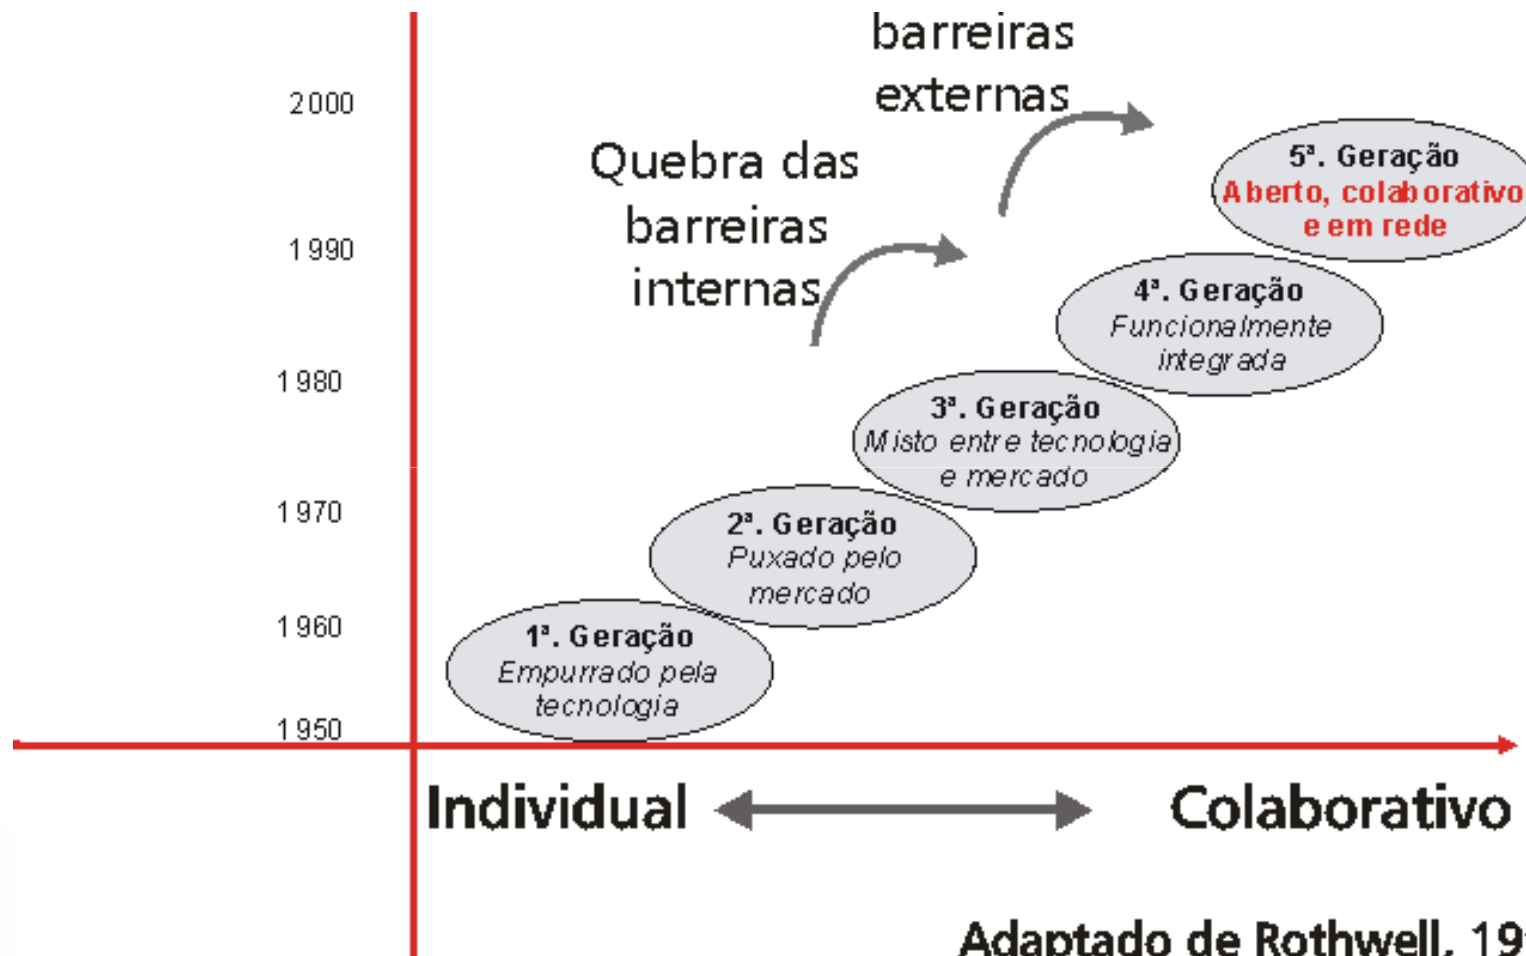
barreiras externas

Quebra das barreiras internas

2000

1990

1980

1970

1960

1950

5ª. Geração
Aberto, colaborativo e em rede

4ª. Geração
Funcionalmente integrada

3ª. Geração
Misto entre tecnologia e mercado

2ª. Geração
Puxado pelo mercado

1ª. Geração
Empurrado pela tecnologia

Individual

Colaborativo

Adaptado de Rothwell, 19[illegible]